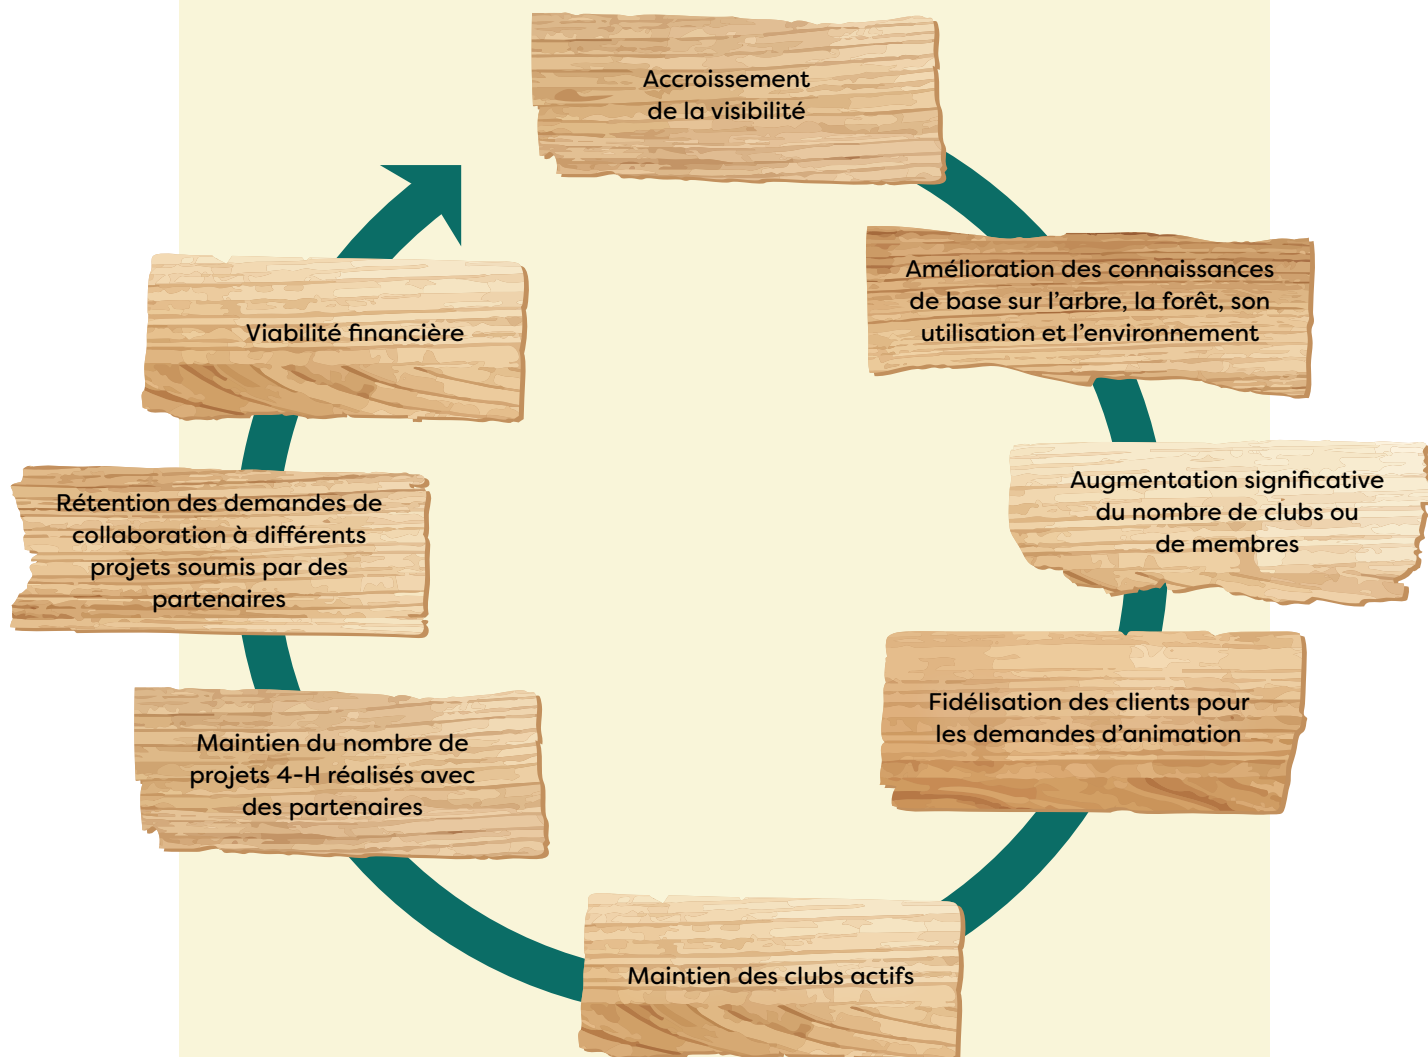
Accroissement de la visibilité

Amélioration des connaissances de base sur l’arbre, la forêt, son utilisation et l’environnement

Augmentation significative du nombre de clubs ou de membres

Fidélisation des clients pour les demandes d’animation

Maintien des clubs actifs

Maintien du nombre de projets 4-H réalisés avec des partenaires

Rétention des demandes de collaboration à différents projets soumis par des partenaires

Viabilité financière